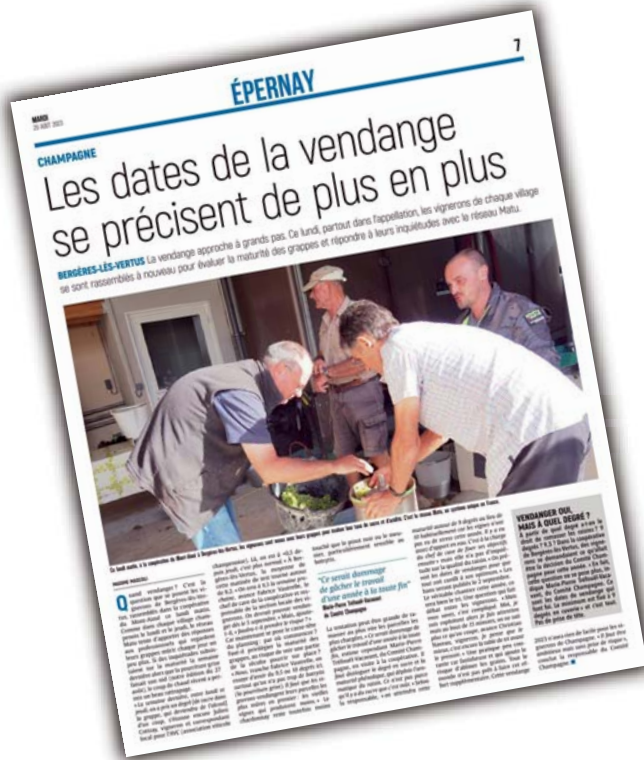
MARDI
29 AOÛT 2023

7

ÉPERNAY

CHAMPAGNE

Les dates de la vendange se précisent de plus en plus

BERGÈRES-LÈS-VERTUS La vendange approche à grands pas. Ce lundi, partout dans l'appellation, les vignerons de chaque village se sont rassemblés à nouveau pour évaluer la maturité des grappes et répondre à leurs inquiétudes avec le réseau Matu.

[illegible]

"Ce serait dommage de gâcher le travail d'une année à la toute fin"

VENDANGER OUI, MAIS À QUEL DEGRÉ ?

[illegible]